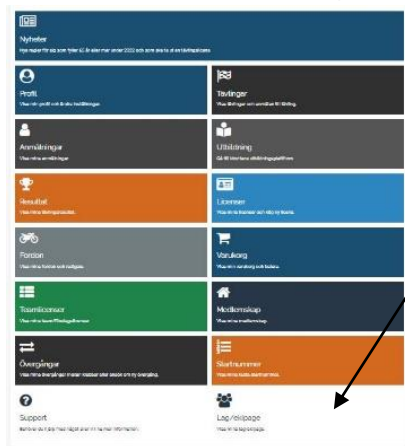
Nyheter
Nya regler för de som fyller 16 år eller mer under 2022 och som ska ta ut en tävlingslicens

Profil
Visa min profil och ändra inställningar.

Tävlingar
Visa tävlingar som anmälan till tävling.

Anmälningar
Visa mina anmälningar

Utbildning
Gå till Idrottens utbildningsplattform

Resultat
Visa mina tävlingsresultat.

Licenser
Visa mina licenser och köp licenser.

Fordon
Visa mina fordon och redigera.

Varukorg
Visa min varukorg och betala.

Teamlicenser
Visa mina teamlicenser

Medlemskap
Visa mina medlemskap.

Övergångar
Visa mina övergångar mellan klubbar eller ansök om övergång.

Startnummer
Visa mina startnummer.

Support
Behöver du hjälp med något är vi här för information.

Lag/ekipage
Visa mina lag/ekipage.